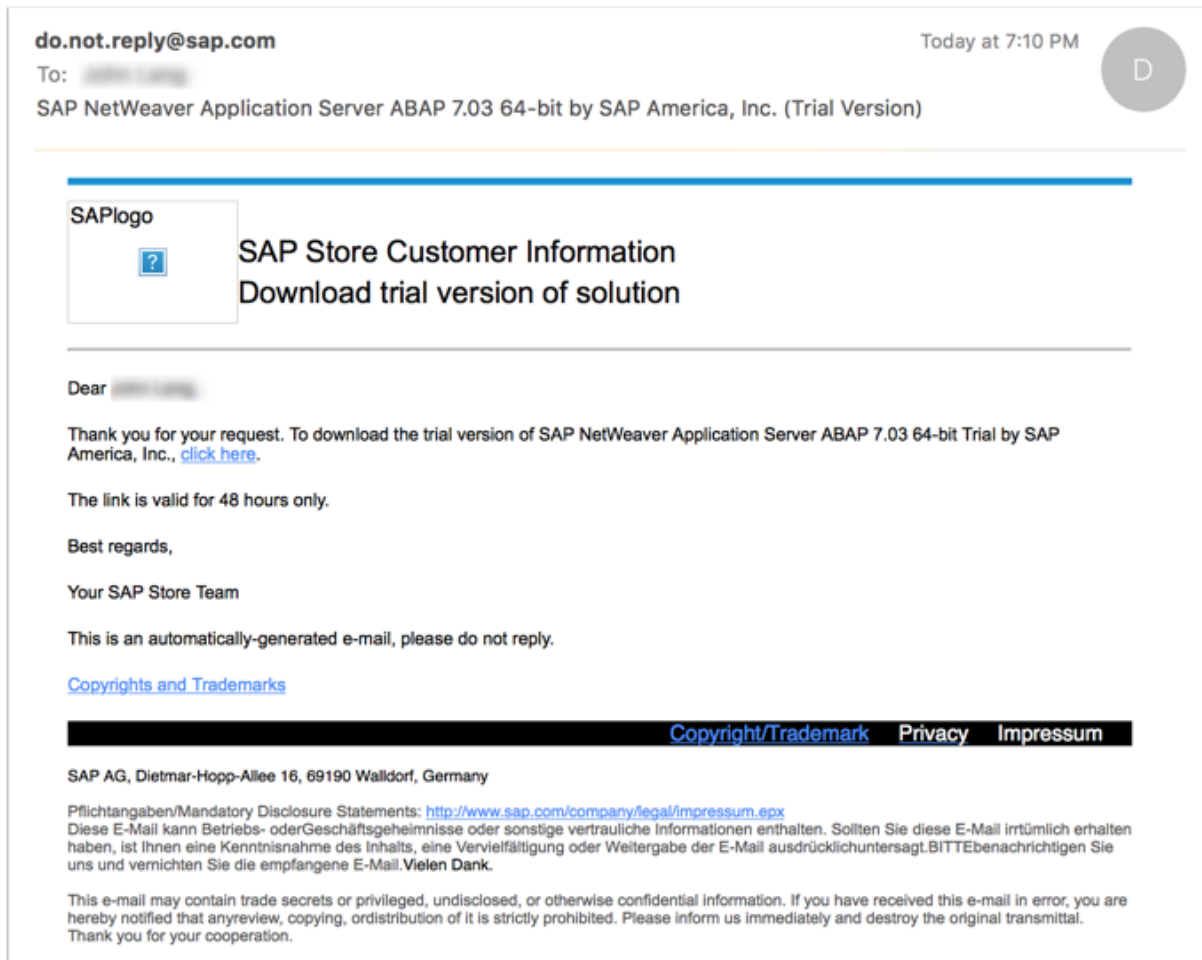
do.not.reply@sap.com
Today at 7:10 PM
D
To: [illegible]
SAP NetWeaver Application Server ABAP 7.03 64-bit by SAP America, Inc. (Trial Version)

SAPlogo
?
SAP Store Customer Information
Download trial version of solution

Dear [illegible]

Thank you for your request. To download the trial version of SAP NetWeaver Application Server ABAP 7.03 64-bit Trial by SAP America, Inc., click here.

The link is valid for 48 hours only.

Best regards,

Your SAP Store Team

This is an automatically-generated e-mail, please do not reply.

Copyrights and Trademarks

Copyright/Trademark Privacy Impressum

SAP AG, Dietmar-Hopp-Allee 16, 69190 Walldorf, Germany

Pflichtangaben/Mandatory Disclosure Statements: http://www.sap.com/company/legal/impressum.epx
Diese E-Mail kann Betriebs- oderGeschäftsgeheimnisse oder sonstige vertrauliche Informationen enthalten. Sollten Sie diese E-Mail irrtümlich erhalten haben, ist Ihnen eine Kenntnisnahme des Inhalts, eine Vervielfältigung oder Weitergabe der E-Mail ausdrücklichuntersagt.BITTEbenachrichtigen Sie uns und vernichten Sie die empfangene E-Mail.Vielen Dank.

This e-mail may contain trade secrets or privileged, undisclosed, or otherwise confidential information. If you have received this e-mail in error, you are hereby notified that anyreview, copying, ordistribution of it is strictly prohibited. Please inform us immediately and destroy the original transmittal. Thank you for your cooperation.